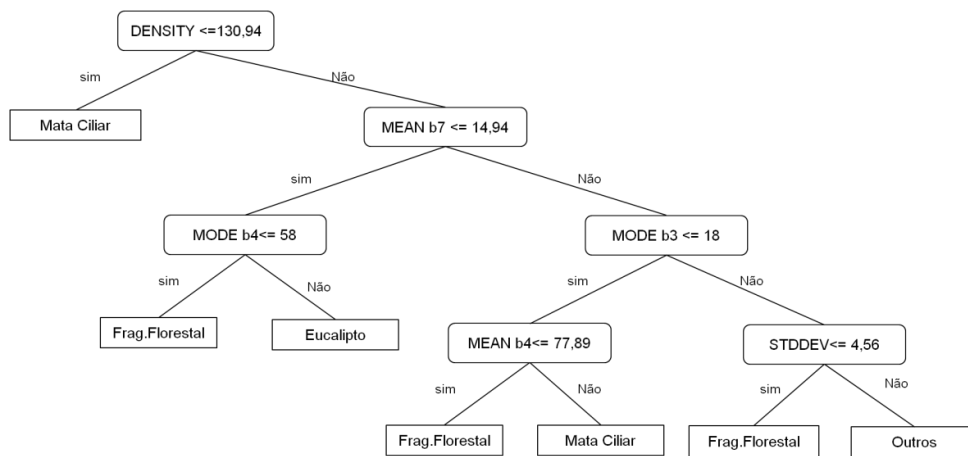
DENSITY <=130,94

sim

Não

Mata Ciliar

MEAN b7 <= 14,94

sim

Não

MODE b4<= 58

MODE b3 <= 18

sim

Não

sim

Não

Frag.Florestal

Eucalipto

MEAN b4<= 77,89

STDDEV<= 4,56

sim

Não

sim

Não

Frag.Florestal

Mata Ciliar

Frag.Florestal

Outros